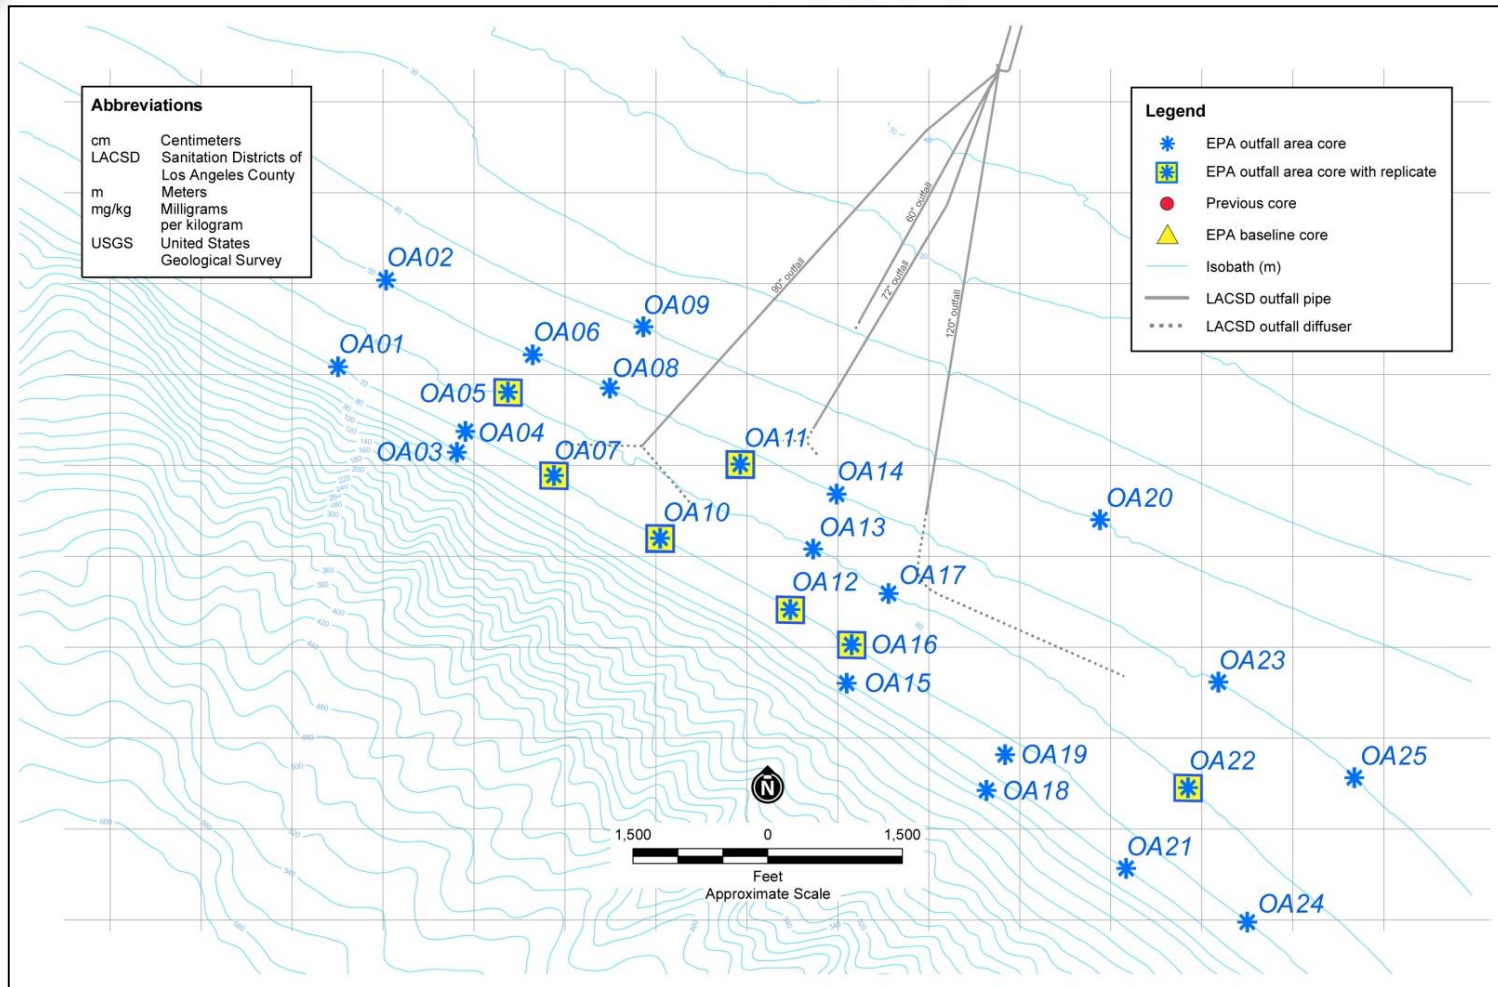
Abbreviations

| | |
|---|---|
| cm | Centimeters |
| LACSD | Sanitation Districts of Los Angeles County |
| m | Meters |
| mg/kg | Milligrams per kilogram |
| USGS | United States Geological Survey |

Legend

EPA outfall area core
EPA outfall area core with replicate
Previous core
EPA baseline core
Isobath (m)
LACSD outfall pipe
LACSD outfall diffuser

90" outfall
60" outfall
72" outfall
120" outfall

OA02
OA09
OA01
OA06
OA08
OA05
OA04
OA03
OA07
OA11
OA14
OA10
OA13
OA20
OA12
OA17
OA16
OA15
OA23
OA19
OA22
OA25
OA18
OA21
OA24

N

1,500 0 1,500
Feet
Approximate Scale